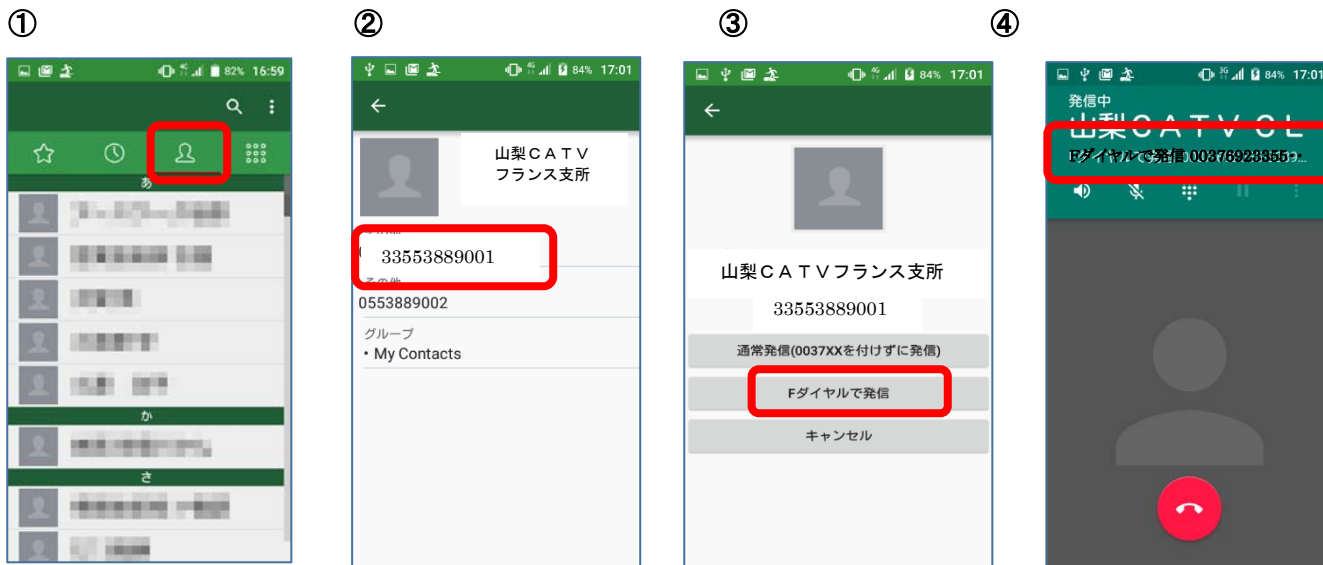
①

82% 16:59

あ

か

さ

②

84% 17:01

山梨ＣＡＴＶ
フランス支所

33553889001

その他
0553889002

グループ
• My Contacts

③

84% 17:01

山梨ＣＡＴＶフランス支所

33553889001

通常発信(0037XXを付けずに発信)

Fダイヤルで発信

キャンセル

④

84% 17:01

発信中
山梨ＣＡＴＶ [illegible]

Fダイヤルで発信 00376923355...